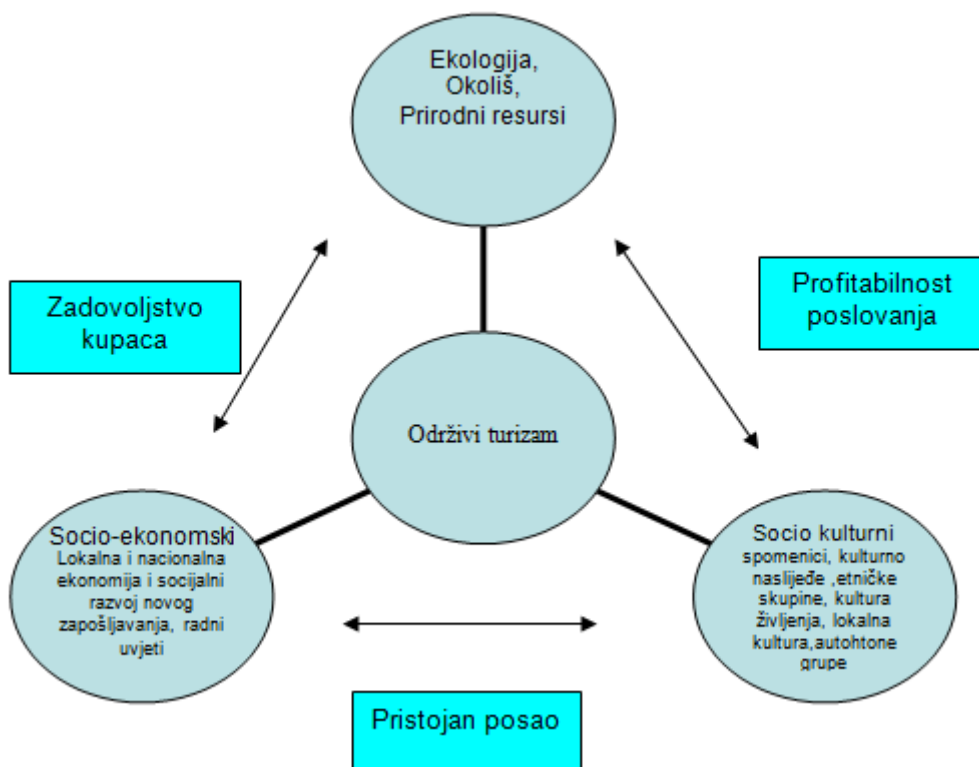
Ekologija, Okoliš, Prirodni resursi

Zadovoljstvo kupaca

Profitabilnost poslovanja

Održivi turizam

Socio-ekonomski
Lokalna i nacionalna ekonomija i socijalni razvoj novog zapošljavanja, radni uvjeti

Socio kulturni
spomenici, kulturno naslijeđe ,etničke skupine, kultura življenja, lokalna kultura,autohtone grupe

Pristojan posao